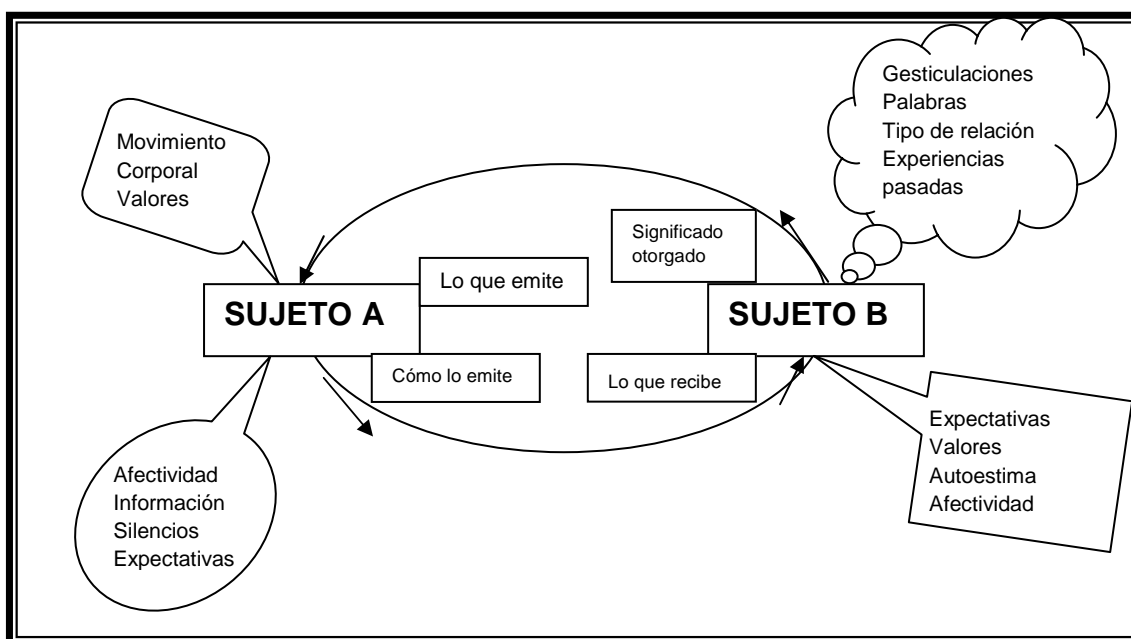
Movimiento
Corporal
Valores

Gesticulaciones
Palabras
Tipo de relación
Experiencias
pasadas

Significado
otorgado

Lo que emite

SUJETO A

SUJETO B

Cómo lo emite

Lo que recibe

Expectativas
Valores
Autoestima
Afectividad

Afectividad
Información
Silencios
Expectativas